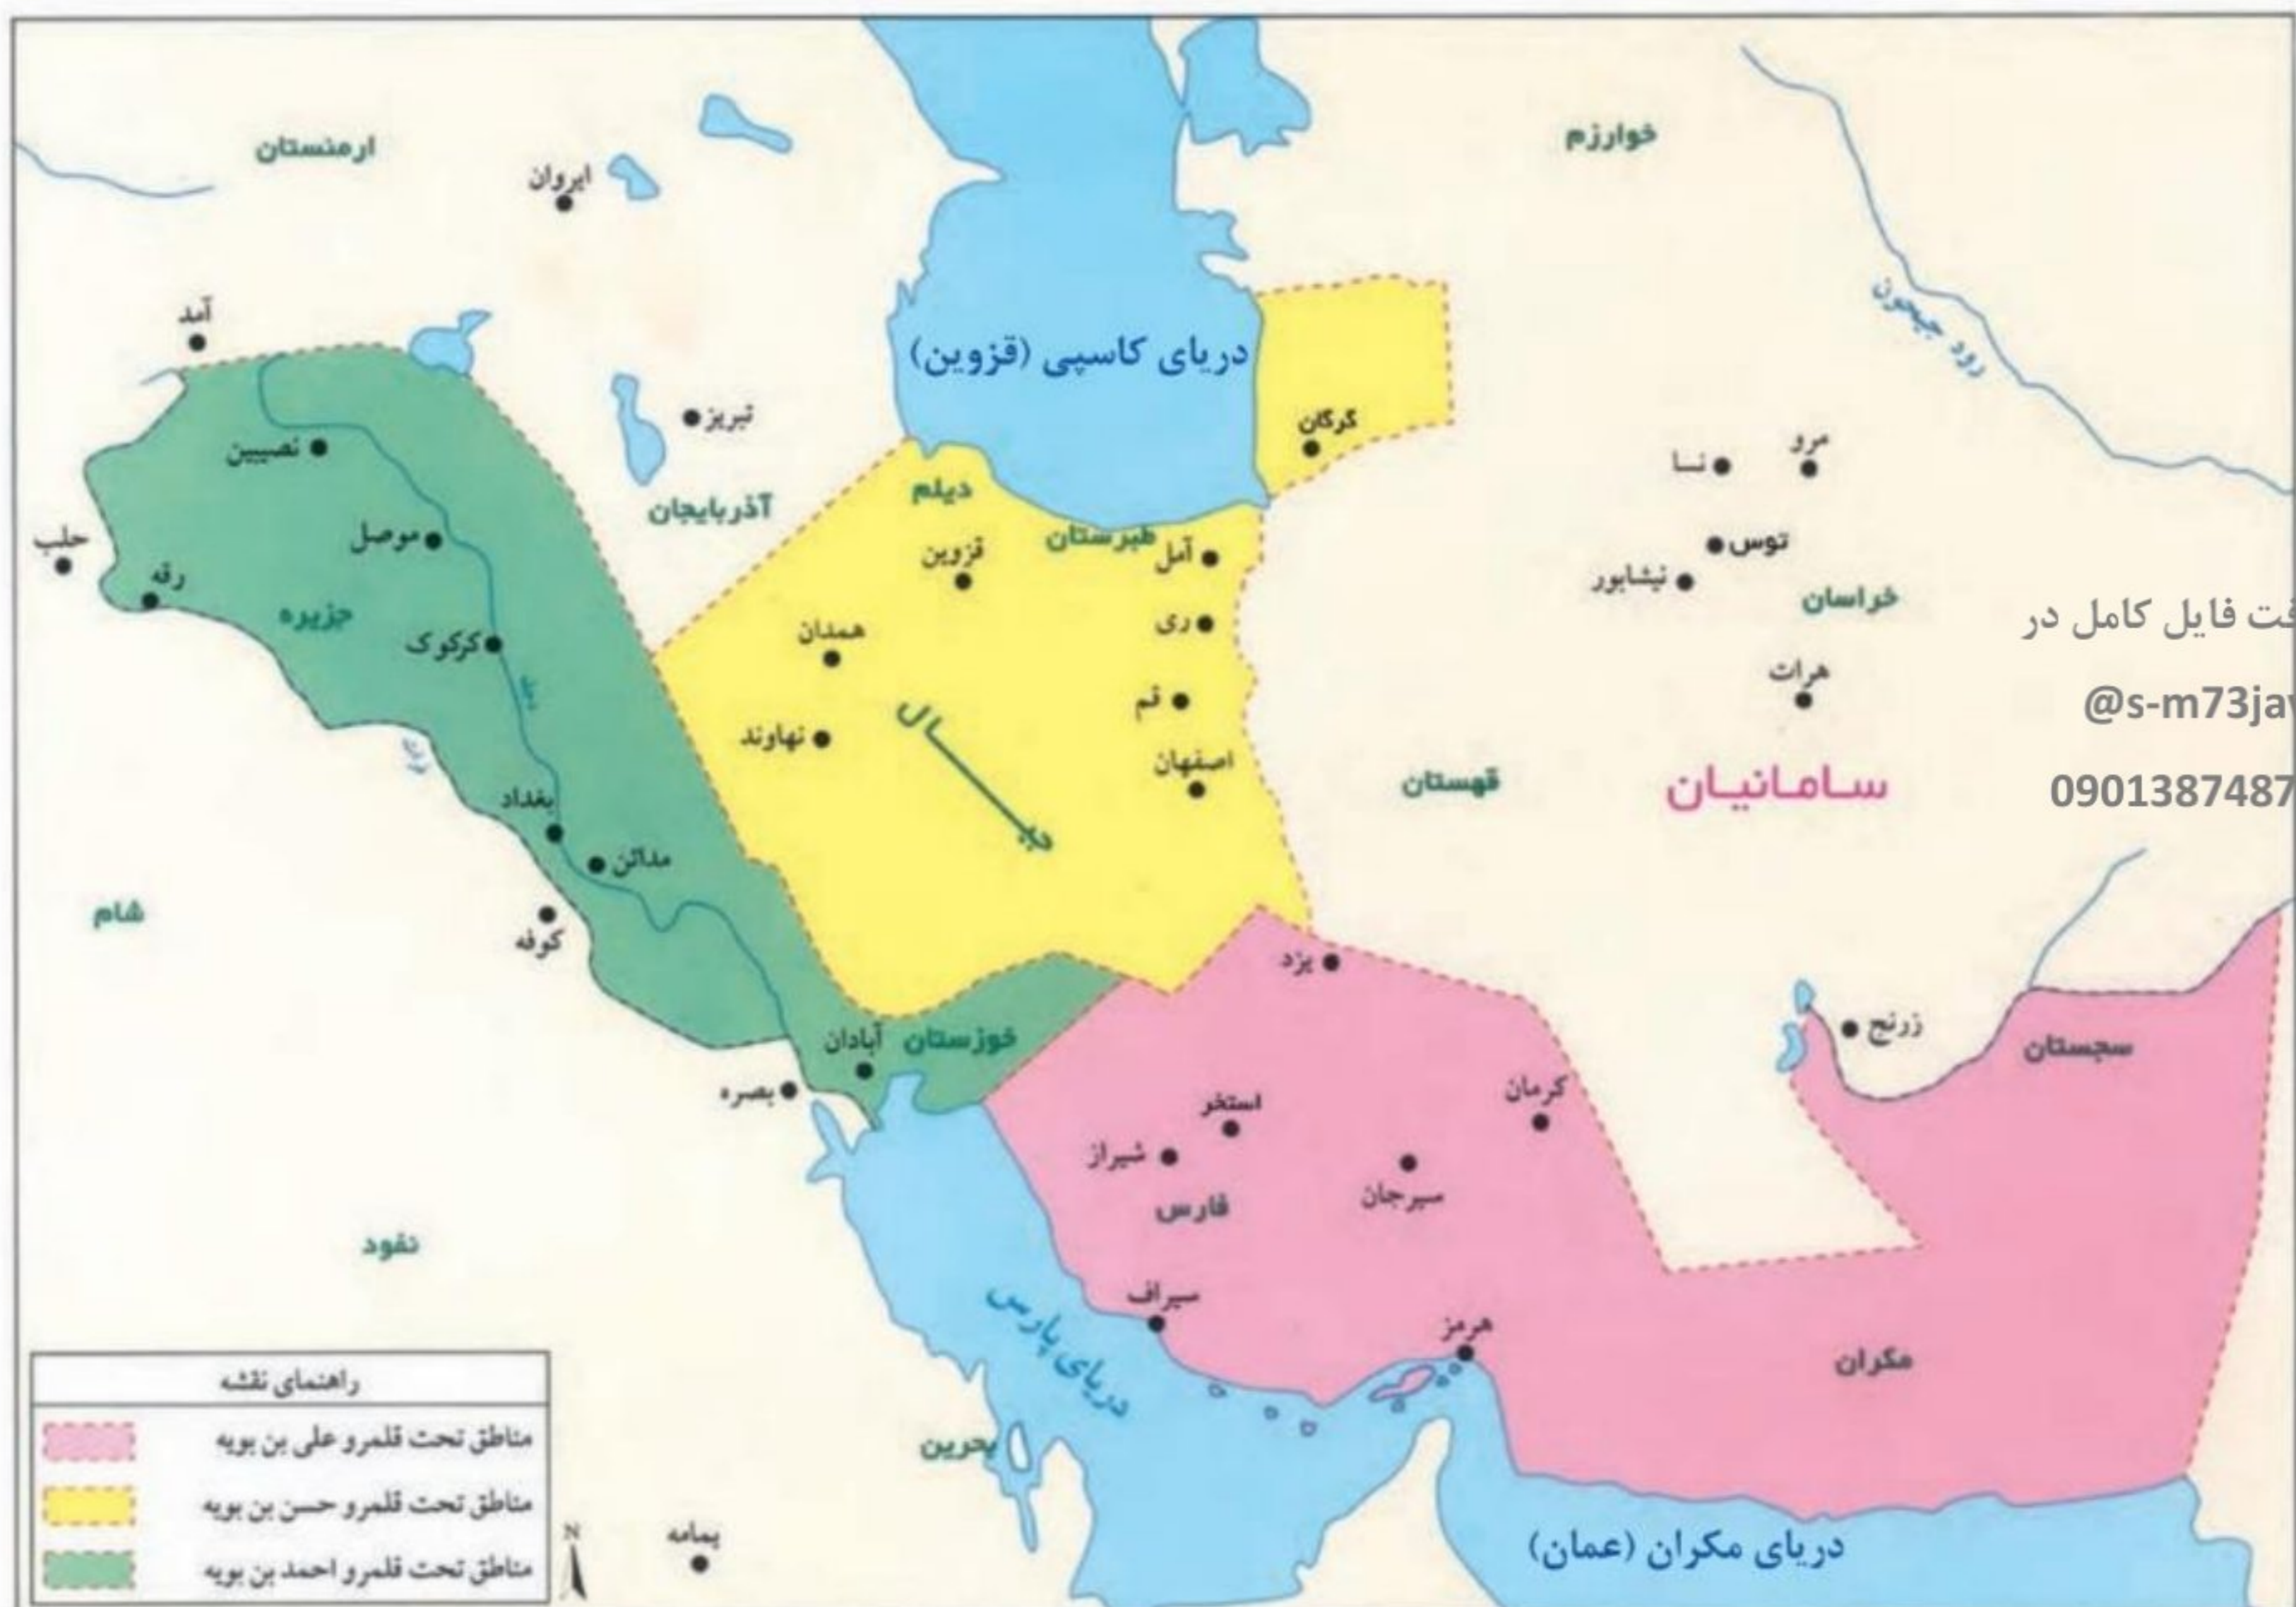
ارمنستان
ایروان
خوارزم
رود جیحون
آمد
دریای کاسپی (قزوین)
تبریز
گرگان
مرو
نسا
نصیبین
دیلم
آذربایجان
طبرستان
توس
حلب
موصل
قزوین
آمل
نیشابور
رقه
جزیره
خراسان
ری
کرکوک
همدان
ت فایل کامل در
هرات
@s-m73ja
قم
نهاوند
دجله
اسفهان
قهستان
سامانیان
0901387487
بغداد
مدائن
شام
کوفه
یزد
زرنج
آبادان
خوزستان
سجستان
بصره
استخر
کرمان
شیراز
سیرجان
فارس
نفود
سیراف
دریای پارس
هرمز
مکران
راهنمای نقشه
مناطق تحت قلمرو علی بن بویه
مناطق تحت قلمرو حسن بن بویه
مناطق تحت قلمرو احمد بن بویه
بحرین
یمامه
N
دریای مکران (عمان)